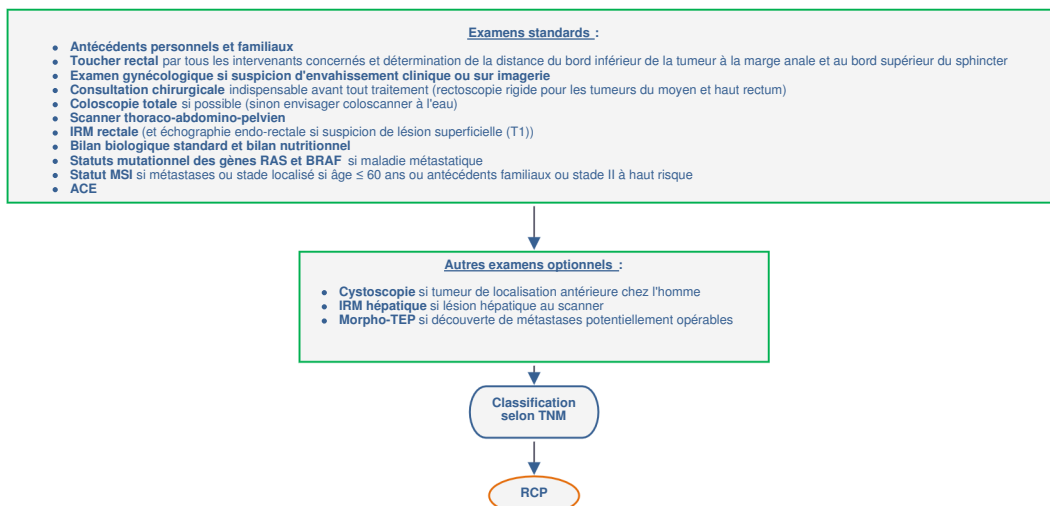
Examens standards :

- Antécédents personnels et familiaux
- Toucher rectal par tous les intervenants concernés et détermination de la distance du bord inférieur de la tumeur à la marge anale et au bord supérieur du sphincter
- Examen gynécologique si suspicion d'envahissement clinique ou sur imagerie
- Consultation chirurgicale indispensable avant tout traitement (rectoscopie rigide pour les tumeurs du moyen et haut rectum)
- Coloscopie totale si possible (sinon envisager coloscanner à l'eau)
- Scanner thoraco-abdomino-pelvien
- IRM rectale (et échographie endo-rectale si suspicion de lésion superficielle (T1))
- Bilan biologique standard et bilan nutritionnel
- Statuts mutationnel des gènes RAS et BRAF si maladie métastatique
- Statut MSI si métastases ou stade localisé si âge ≤ 60 ans ou antécédents familiaux ou stade II à haut risque
- ACE

Autres examens optionnels :

- Cystoscopie si tumeur de localisation antérieure chez l'homme
- IRM hépatique si lésion hépatique au scanner
- Morpho-TEP si découverte de métastases potentiellement opérables

Classification selon TNM

RCP